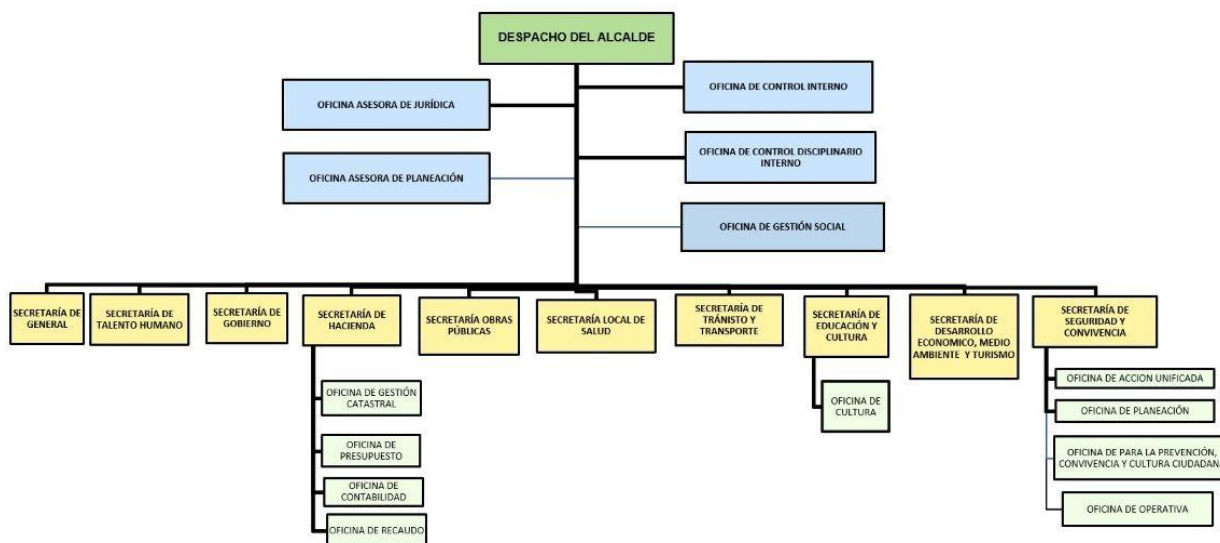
DESPACHO DEL ALCALDE

OFICINA ASESORA DE JURÍDICA

OFICINA DE CONTROL INTERNO

OFICINA DE CONTROL DISCIPLINARIO INTERNO

OFICINA ASESORA DE PLANEACIÓN

OFICINA DE GESTIÓN SOCIAL

SECRETARÍA DE GENERAL

SECRETARÍA DE TALENTO HUMANO

SECRETARÍA DE GOBIERNO

SECRETARÍA DE HACIENDA

OFICINA DE GESTIÓN CATASTRAL

OFICINA DE PRESUPUESTO

OFICINA DE CONTABILIDAD

OFICINA DE RECAUDO

SECRETARÍA OBRAS PÚBLICAS

SECRETARÍA LOCAL DE SALUD

SECRETARÍA DE TRÁNISTO Y TRANSPORTE

SECRETARÍA DE EDUCACIÓN Y CULTURA

OFICINA DE CULTURA

SECRETARÍA DE DESARROLLO ECONOMICO, MEDIO AMBIENTE Y TURISMO

SECRETARÍA DE SEGURIDAD Y CONVIVENCIA

OFICINA DE ACCION UNIFICADA

OFICINA DE PLANEACIÓN

OFICINA DE PARA LA PREVENCIÓN, CONVIVENCIA Y CULTURA CIUDADANA

OFICINA DE OPERATIVA